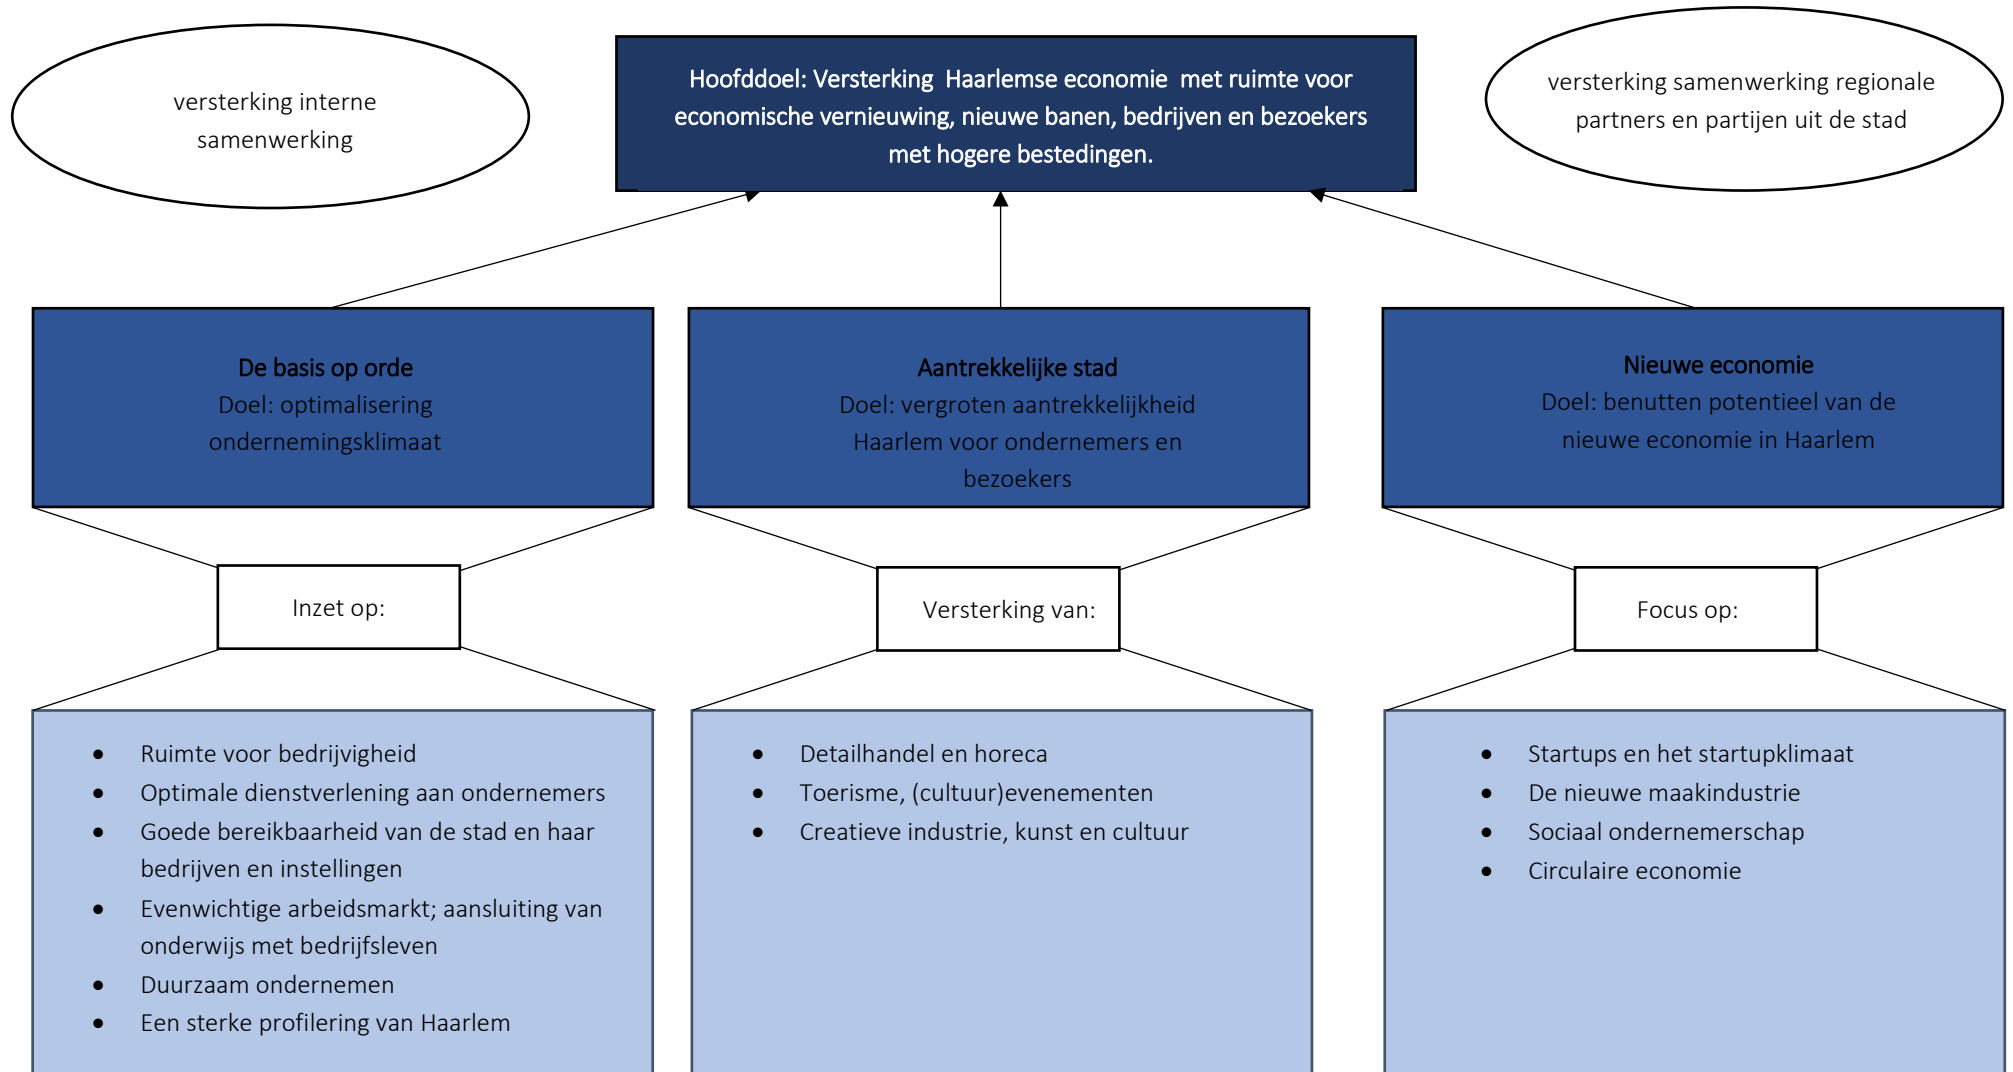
versterking interne samenwerking

Hoofddoel: Versterking Haarlemse economie met ruimte voor economische vernieuwing, nieuwe banen, bedrijven en bezoekers met hogere bestedingen.

versterking samenwerking regionale partners en partijen uit de stad

De basis op orde
Doel: optimalisering ondernemingsklimaat

Aantrekkelijke stad
Doel: vergroten aantrekkelijkheid Haarlem voor ondernemers en bezoekers

Nieuwe economie
Doel: benutten potentieel van de nieuwe economie in Haarlem

Inzet op:

Versterking van:

Focus op:

- Ruimte voor bedrijvigheid
- Optimale dienstverlening aan ondernemers
- Goede bereikbaarheid van de stad en haar bedrijven en instellingen
- Evenwichtige arbeidsmarkt; aansluiting van onderwijs met bedrijfsleven
- Duurzaam ondernemen
- Een sterke profilering van Haarlem

- Detailhandel en horeca
- Toerisme, (cultuur)evenementen
- Creatieve industrie, kunst en cultuur

- Startups en het startupklimaat
- De nieuwe maakindustrie
- Sociaal ondernemerschap
- Circulaire economie